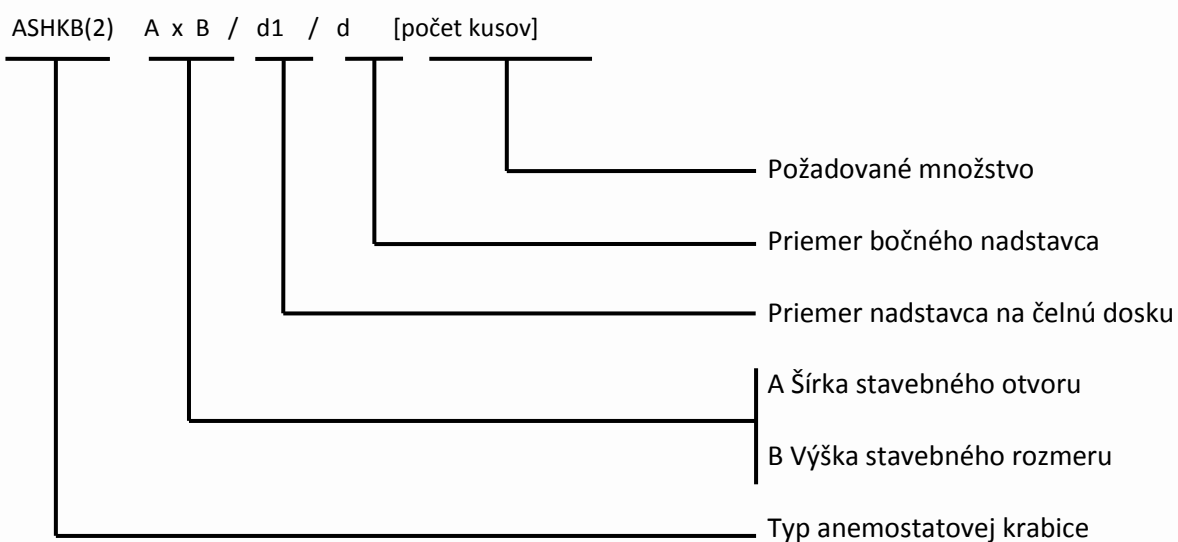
ASHKB(2) A x B / d1 / d [počet kusov]

Požadované množstvo

Priemer bočného nadstavca

Priemer nadstavca na čelnú dosku

A Šírka stavebného otvoru

B Výška stavebného rozmeru

Typ anemostatovej krabice